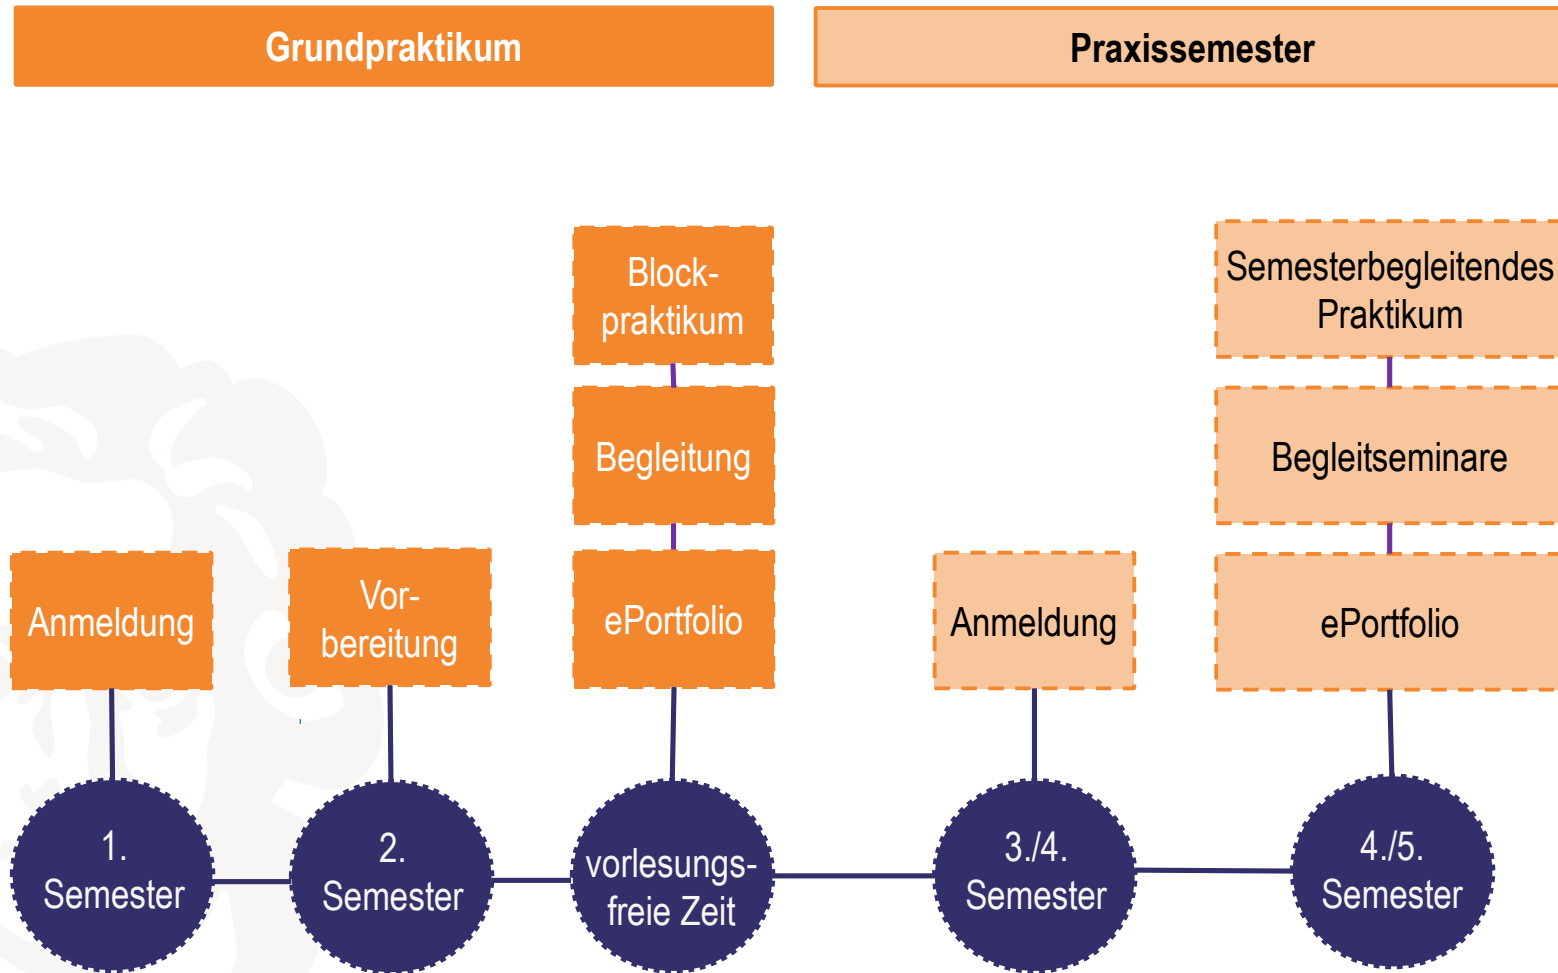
Grundpraktikum

Praxissemester

Block-praktikum

Begleitung

ePortfolio

Semesterbegleitendes Praktikum

Begleitseminare

ePortfolio

Anmeldung

Vor-bereitung

Anmeldung

1. Semester

2. Semester

vorlesungs-freie Zeit

3./4. Semester

4./5. Semester